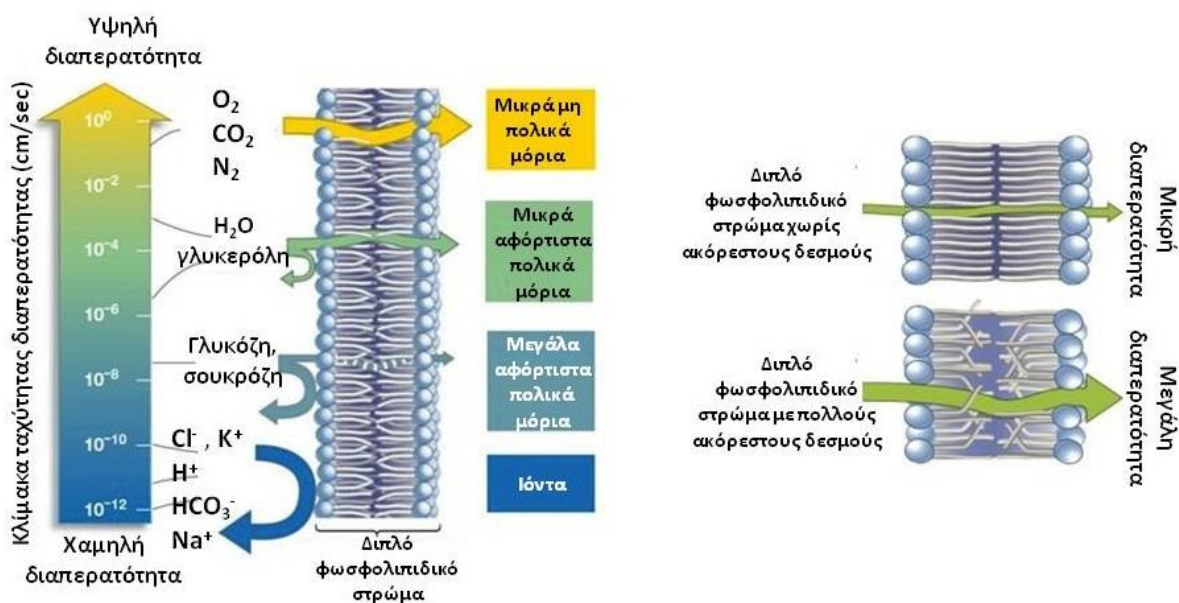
Υψηλή διαπερατότητα

Κλίμακα ταχύτητας διαπερατότητας (cm/sec)

$10^{0}$
$10^{-2}$
$10^{-4}$
$10^{-6}$
$10^{-8}$
$10^{-10}$
$10^{-12}$

Χαμηλή διαπερατότητα

$O_2$
$CO_2$
$N_2$

$H_2O$
γλυκερόλη

Γλυκόζη, σουκρόζη

$Cl^-$, $K^+$
$H^+$
$HCO_3^-$
$Na^+$

Διπλό φωσφολιπιδικό στρώμα

Μικράμη πολικά μόρια

Μικρά αφόρτιστα πολικά μόρια

Μεγάλα αφόρτιστα πολικά μόρια

Ιόντα

Διπλό φωσφολιπιδικό στρώμα χωρίς ακόρεστους δεσμούς

Μικρή διαπερατότητα

Διπλό φωσφολιπιδικό στρώμα με πολλούς ακόρεστους δεσμούς

Μεγάλη διαπερατότητα